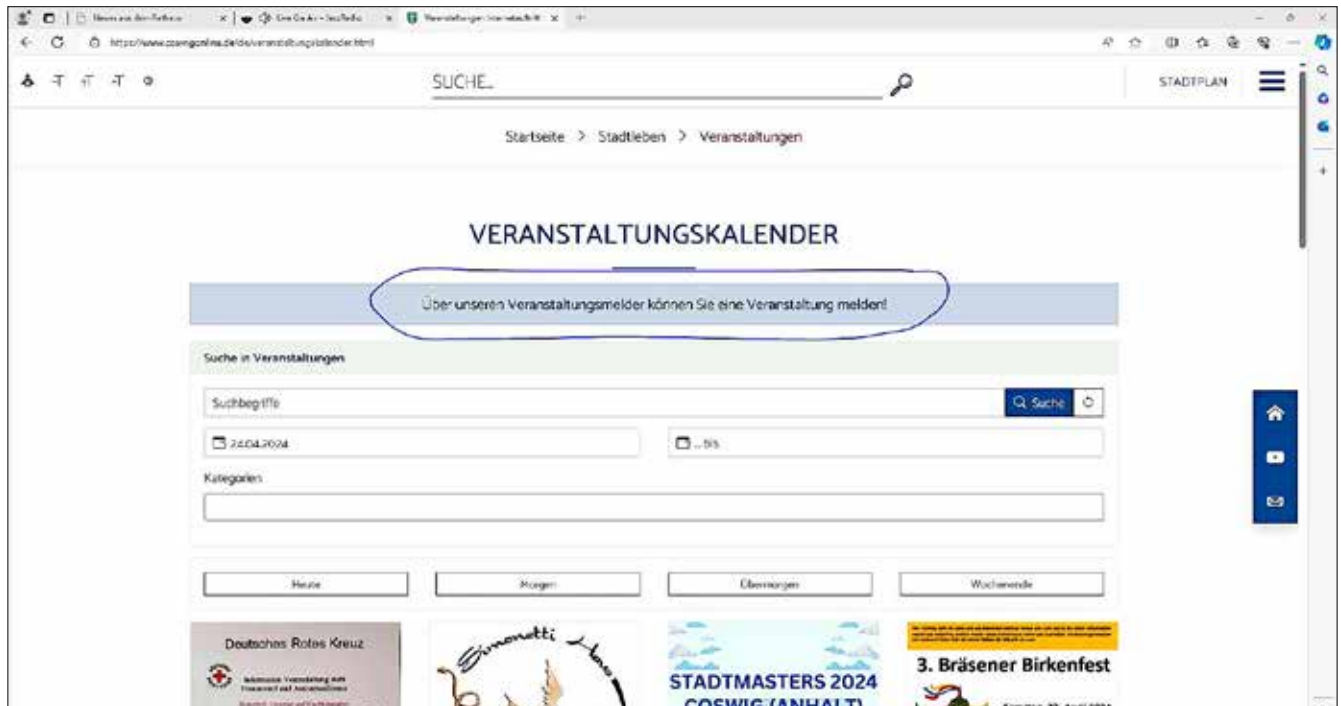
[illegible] | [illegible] | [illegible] | Veranstaltungen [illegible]

https://www.coswig-online.de/de/veranstaltungskalender.html

SUCHE...

STADTPLAN

Startseite > Stadtleben > Veranstaltungen

VERANSTALTUNGSKALENDER

Über unseren Veranstaltungsmelder können Sie eine Veranstaltung melden!

Suche in Veranstaltungen

Suchbegriffe

Suche

24.04.2024

... bis

Kategorien

Heute

Morgen

Übermorgen

Wochenende

Deutsches Rotes Kreuz

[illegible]

Simonetti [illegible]

STADTMASTERS 2024 COSWIG (ANHALT)

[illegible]

3. Bräsener Birkenfest

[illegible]